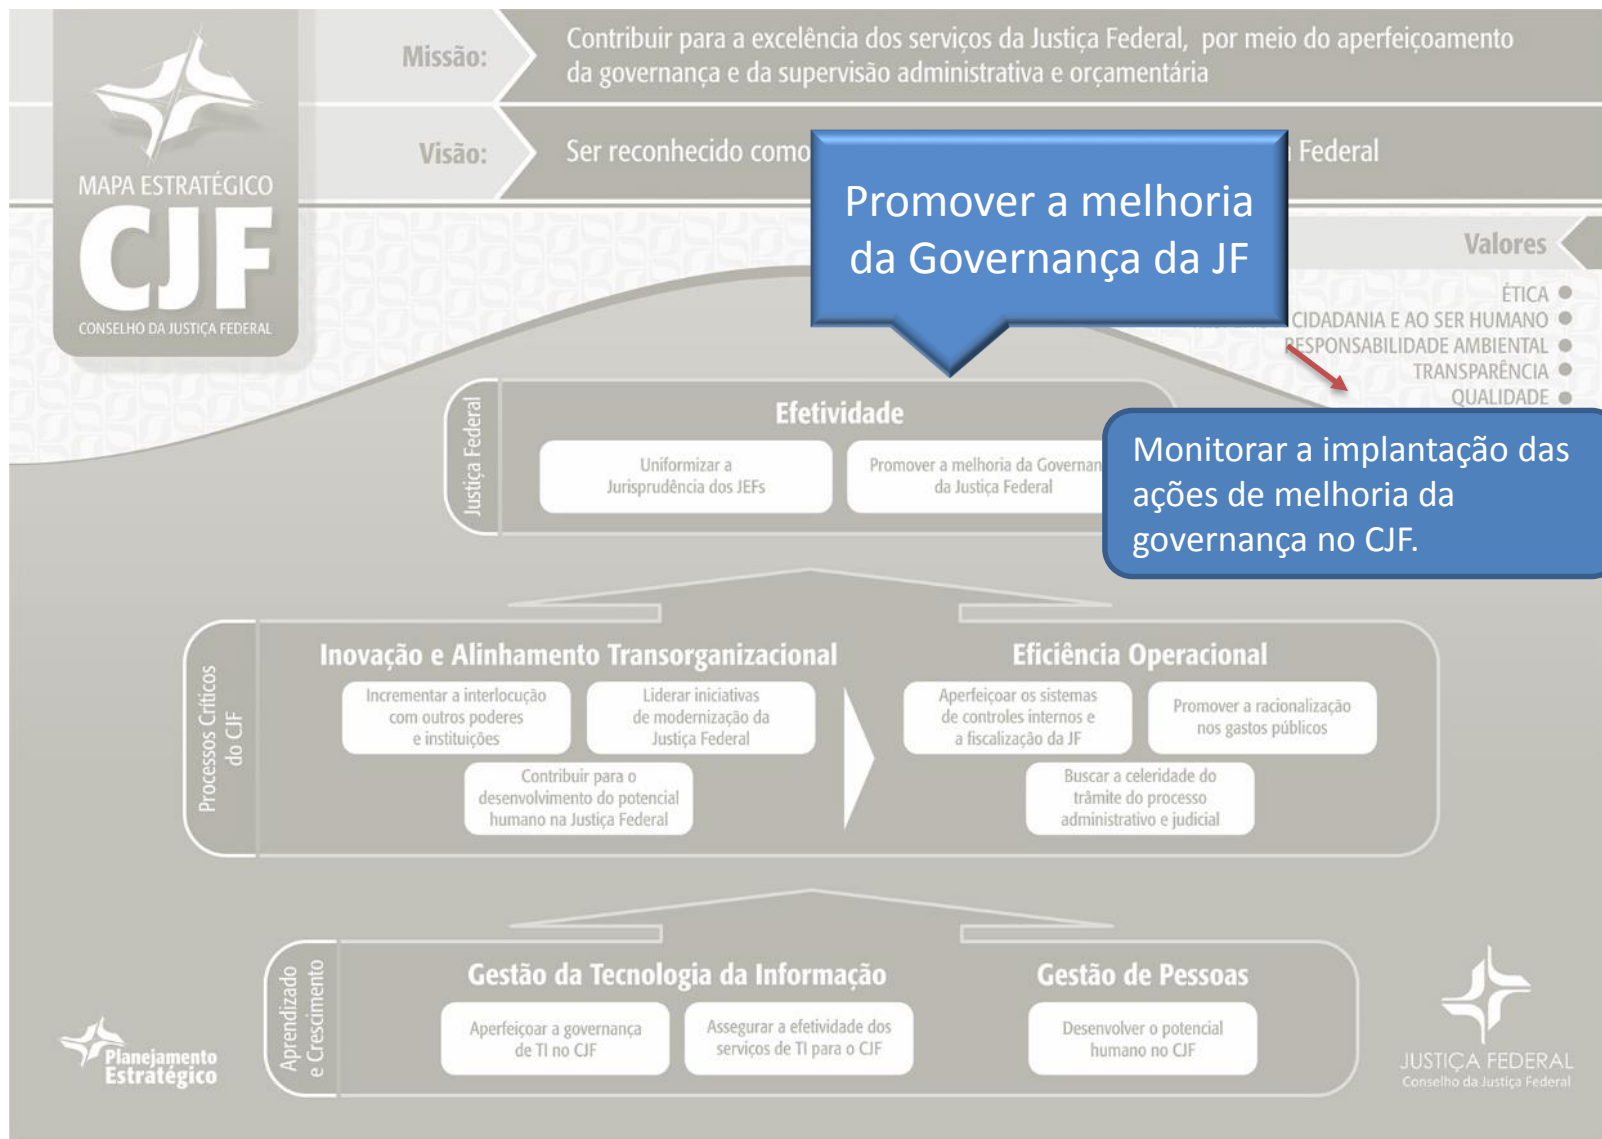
MAPA ESTRATÉGICO
CJF
CONSELHO DA JUSTIÇA FEDERAL

Missão: Contribuir para a excelência dos serviços da Justiça Federal, por meio do aperfeiçoamento da governança e da supervisão administrativa e orçamentária

Visão: Ser reconhecido como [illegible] Federal

Promover a melhoria da Governança da JF

Valores
ÉTICA
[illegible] CIDADANIA E AO SER HUMANO
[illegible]ESPONSABILIDADE AMBIENTAL
TRANSPARÊNCIA
QUALIDADE

Justiça Federal
Efetividade
Uniformizar a Jurisprudência dos JEFs
Promover a melhoria da Governan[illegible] da Justiça Federal

Monitorar a implantação das ações de melhoria da governança no CJF.

Processos Críticos do CJF
Inovação e Alinhamento Transorganizacional
Incrementar a interlocução com outros poderes e instituições
Liderar iniciativas de modernização da Justiça Federal
Contribuir para o desenvolvimento do potencial humano na Justiça Federal

Eficiência Operacional
Aperfeiçoar os sistemas de controles internos e a fiscalização da JF
Promover a racionalização nos gastos públicos
Buscar a celeridade do trâmite do processo administrativo e judicial

Aprendizado e Crescimento
Gestão da Tecnologia da Informação
Aperfeiçoar a governança de TI no CJF
Assegurar a efetividade dos serviços de TI para o CJF

Gestão de Pessoas
Desenvolver o potencial humano no CJF

Planejamento Estratégico

JUSTIÇA FEDERAL
Conselho da Justiça Federal